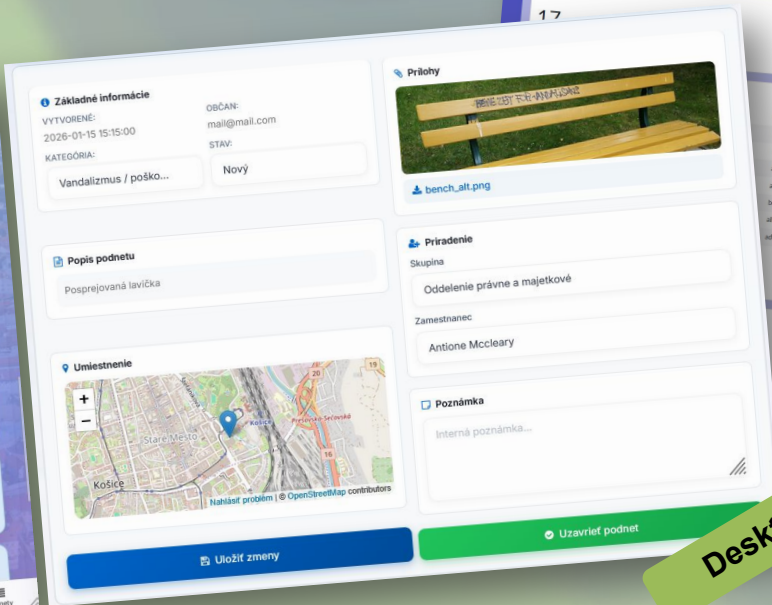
17

Základné informácie

VYTVORENÉ:
2026-01-15 15:15:00

OBČAN:
mail@mail.com

KATEGÓRIA:
Vandalizmus / poško...

STAV:
Nový

Prílohy

bench_alt.png

Popis podnetu

Posprejovaná lavička

Priradenie

Skupina
Oddelenie právne a majetkové

Zamestnanec
Antione Mccleary

Umiestnenie

+
−

Staré Mesto
Košice
Prešovsko-Šebovské

Nahlásiť problém | © OpenStreetMap contributors

Poznámka

Interná poznámka...

Uložiť zmeny

Uzavrieť podnet

Deskt